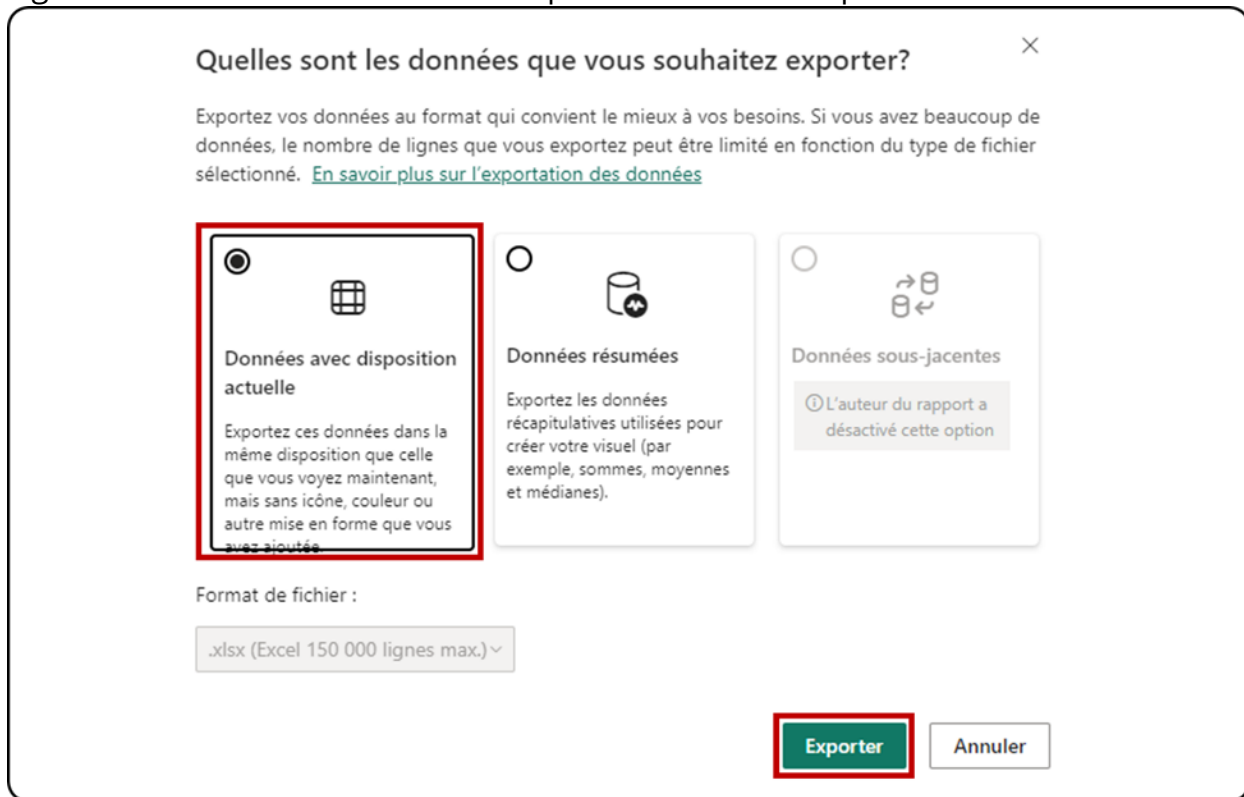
Quelles sont les données que vous souhaitez exporter?

×

Exportez vos données au format qui convient le mieux à vos besoins. Si vous avez beaucoup de données, le nombre de lignes que vous exportez peut être limité en fonction du type de fichier sélectionné. En savoir plus sur l'exportation des données

Données avec disposition actuelle

Exportez ces données dans la même disposition que celle que vous voyez maintenant, mais sans icône, couleur ou autre mise en forme que vous avez ajoutée.

Données résumées

Exportez les données récapitulatives utilisées pour créer votre visuel (par exemple, sommes, moyennes et médianes).

Données sous-jacentes

ⓘ L'auteur du rapport a désactivé cette option

Format de fichier :

.xlsx (Excel 150 000 lignes max.)

Exporter

Annuler